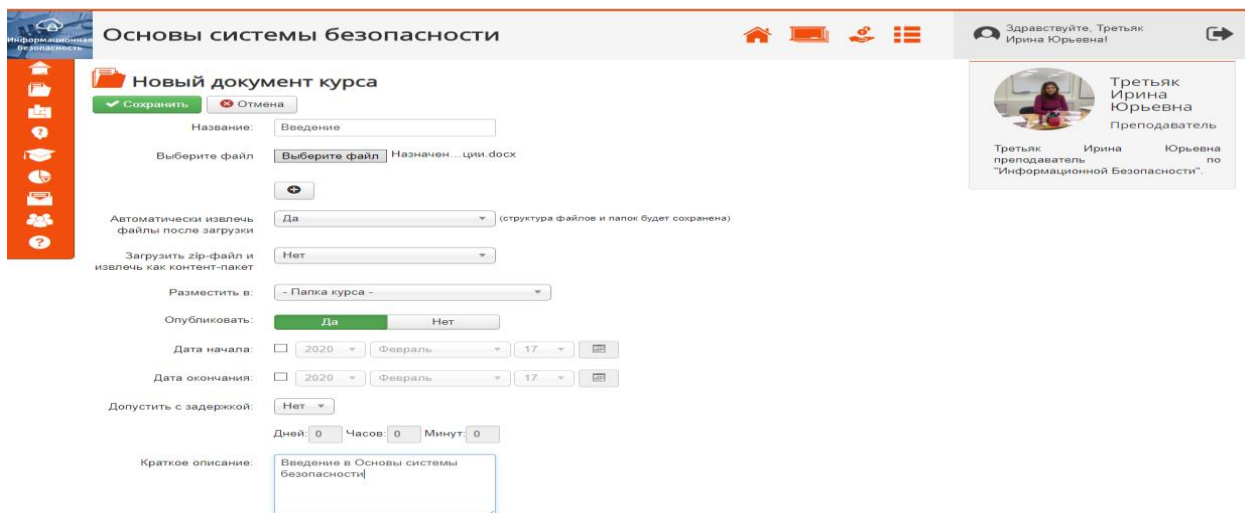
Информационная безопасность

Основы системы безопасности

Здравствуйте, Третьяк Ирина Юрьевна!

Новый документ курса

Сохранить
Отмена

Название: Введение

Выберите файл
Выберите файл
Назначен....ции.docx

Автоматически извлечь файлы после загрузки
Да
(структура файлов и папок будет сохранена)

Загрузить zip-файл и извлечь как контент-пакет
Нет

Разместить в:
- Папка курса -

Опубликовать:
Да
Нет

Дата начала:
2020
Февраль
17

Дата окончания:
2020
Февраль
17

Допустить с задержкой:
Нет

Дней: 0
Часов: 0
Минут: 0

Краткое описание:
Введение в Основы системы безопасности

Третьяк Ирина Юрьевна
Преподаватель

Третьяк Ирина Юрьевна преподаватель по "Информационной Безопасности".